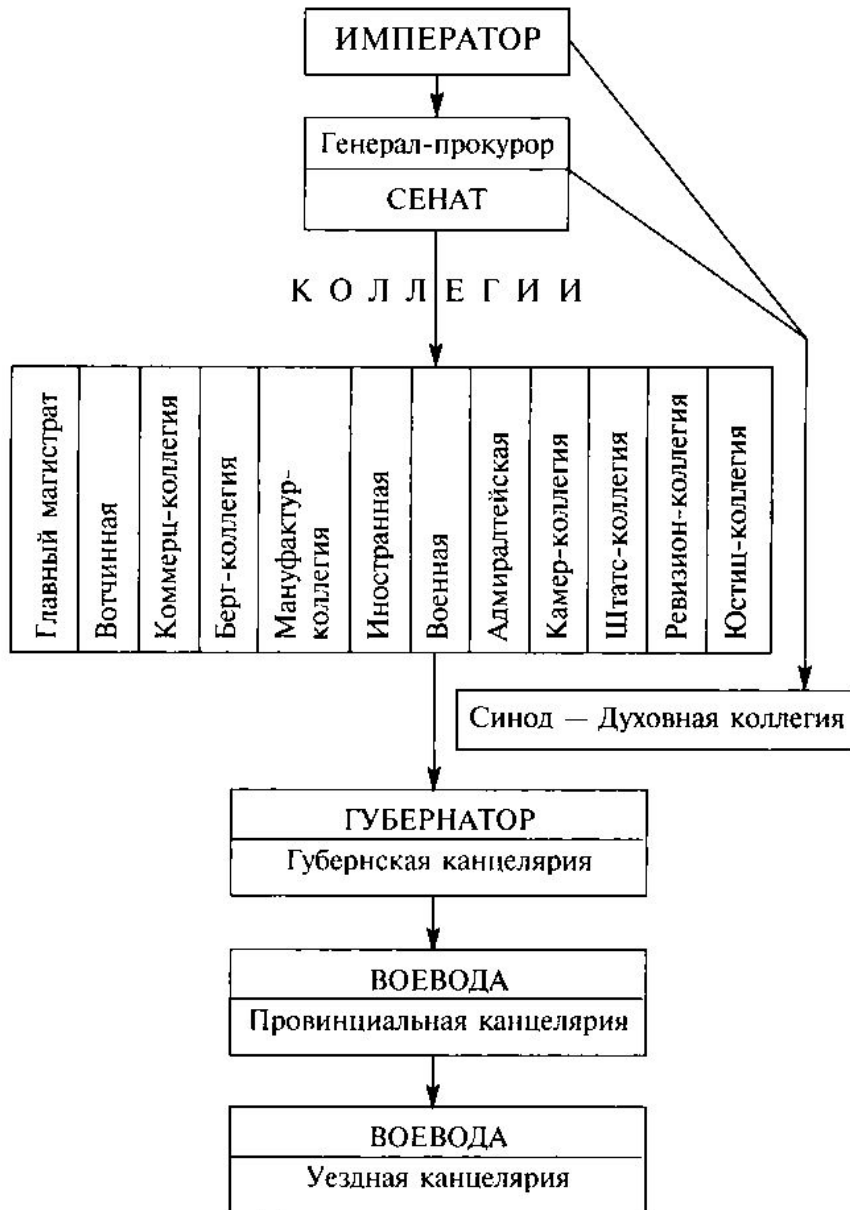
ИМПЕРАТОР

Генерал-прокурор

СЕНАТ

К О Л Л Е Г И И

Главный магистрат

Вотчинная

Коммерц-коллегия

Берг-коллегия

Мануфактур-коллегия

Иностранная

Военная

Адмиралтейская

Камер-коллегия

Штатс-коллегия

Ревизион-коллегия

Юстиц-коллегия

Синод — Духовная коллегия

ГУБЕРНАТОР

Губернская канцелярия

ВОЕВОДА

Провинциальная канцелярия

ВОЕВОДА

Уездная канцелярия